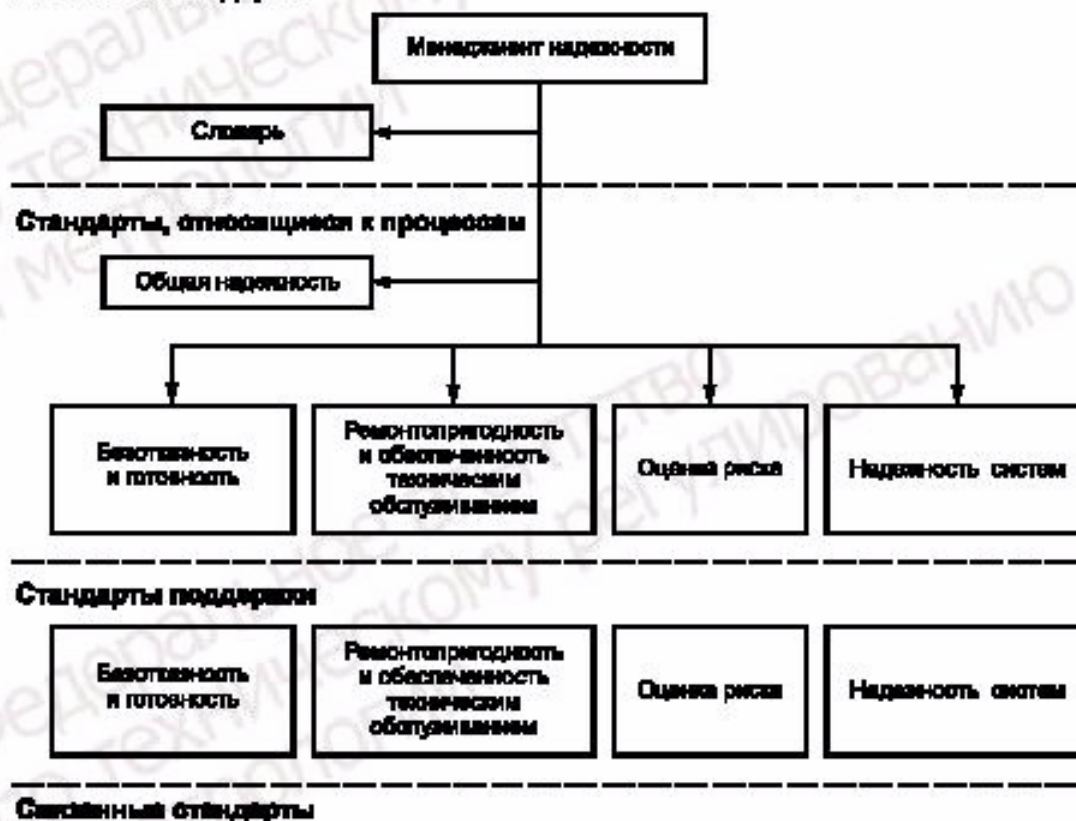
Менеджмент надежности

Словарь

Стандарты, относящиеся к процессам

Общая надежность

Безотказность и готовность

Ремонтопригодность и обеспеченность техническим обслуживанием

Оценка риска

Надежность систем

Стандарты поддержки

Безотказность и готовность

Ремонтопригодность и обеспеченность техническим обслуживанием

Оценка риска

Надежность систем

Связанные стандарты